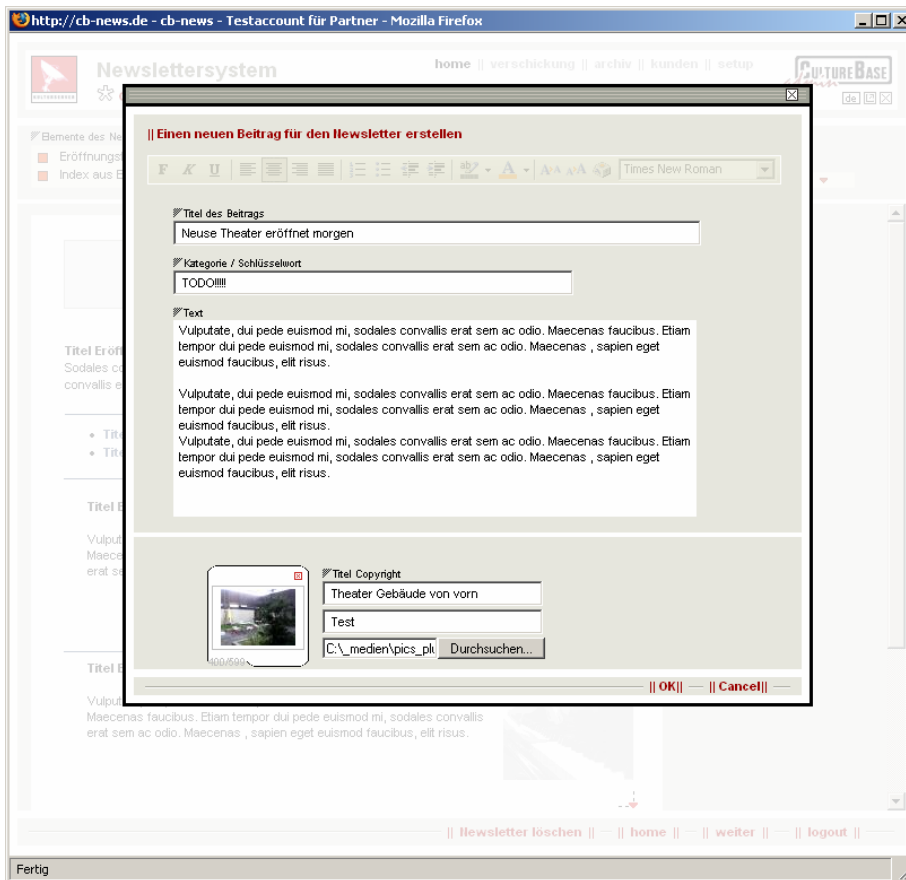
http://cb-news.de - cb-news - Testaccount für Partner - Mozilla Firefox

Newslettersystem

home || verschickung || archiv || kunden || setup

CULTUREBASE

de

Elemente des Ne

Eröffnungst

Index aus E

|| Einen neuen Beitrag für den Newsletter erstellen

Times New Roman

Titel des Beitrags

Neuse Theater eröffnet morgen

Kategorie / Schlüsselwort

TODO!!!!

Text

Vulputate, dui pede euismod mi, sodales convallis erat sem ac odio. Maecenas faucibus. Etiam tempor dui pede euismod mi, sodales convallis erat sem ac odio. Maecenas , sapien eget euismod faucibus, elit risus.

Vulputate, dui pede euismod mi, sodales convallis erat sem ac odio. Maecenas faucibus. Etiam tempor dui pede euismod mi, sodales convallis erat sem ac odio. Maecenas , sapien eget euismod faucibus, elit risus.
Vulputate, dui pede euismod mi, sodales convallis erat sem ac odio. Maecenas faucibus. Etiam tempor dui pede euismod mi, sodales convallis erat sem ac odio. Maecenas , sapien eget euismod faucibus, elit risus.

Titel Eröff
Sodales co
convallis e

Tite
Tite

Titel B

Vulput
Maecen
erat se

Titel Copyright

Theater Gebäude von vorn

Test

C:\_medien\pics_plu

Durchsuchen...

400/599

|| OK|| — || Cancel||

Titel B

Vulput
Maecenas faucibus. Etiam tempor dui pede euismod mi, sodales convallis erat sem ac odio. Maecenas , sapien eget euismod faucibus, elit risus.

|| Newsletter löschen || — || home || — || weiter || — || logout ||

Fertig